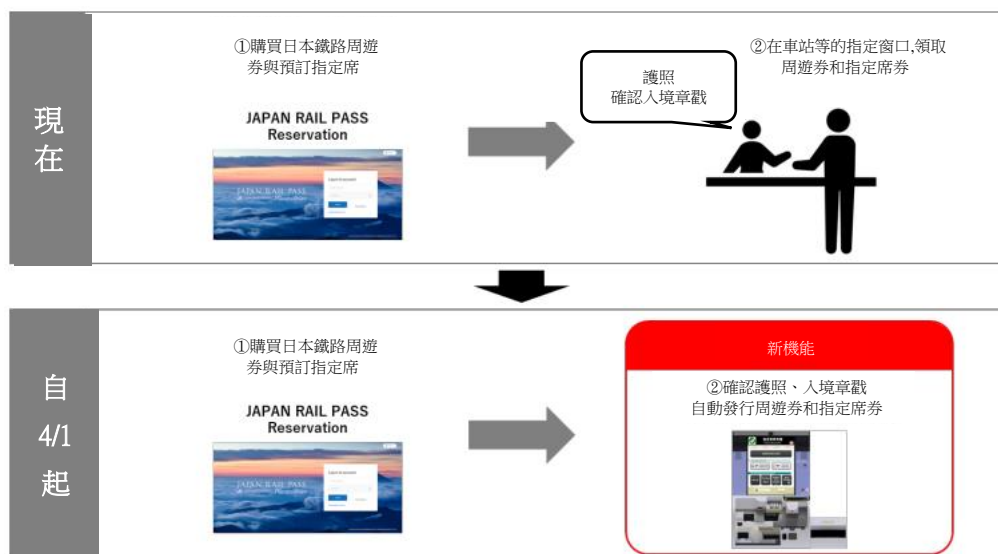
現在

①購買日本鐵路周遊券與預訂指定席

JAPAN RAIL PASS
Reservation

JAPAN RAIL PASS

護照
確認入境章戳

②在車站等的指定窗口,領取周遊券和指定席券

自
4/1
起

①購買日本鐵路周遊券與預訂指定席

JAPAN RAIL PASS
Reservation

JAPAN RAIL PASS

新機能

②確認護照、入境章戳
自動發行周遊券和指定席券